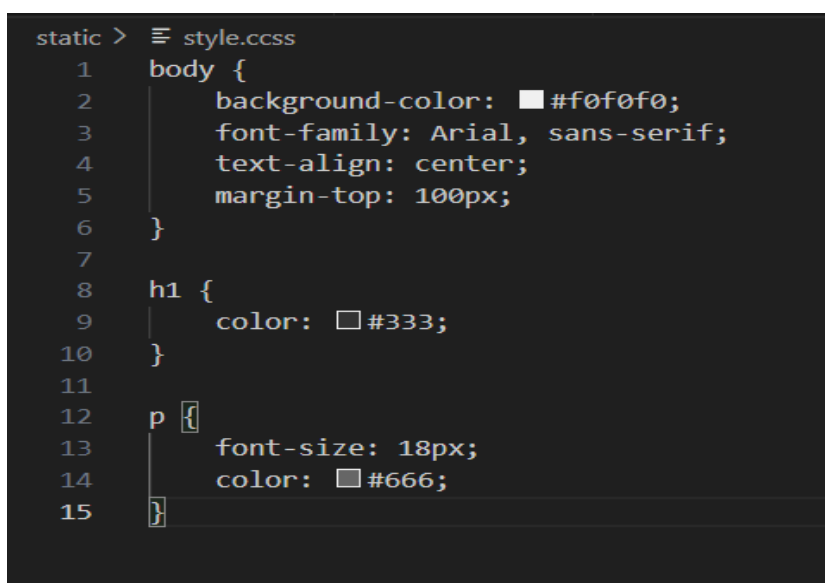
static > ≡ style.ccss

```
1   body {
2       background-color: #f0f0f0;
3       font-family: Arial, sans-serif;
4       text-align: center;
5       margin-top: 100px;
6   }
7
8   h1 {
9       color: #333;
10  }
11
12  p {
13      font-size: 18px;
14      color: #666;
15  }
```